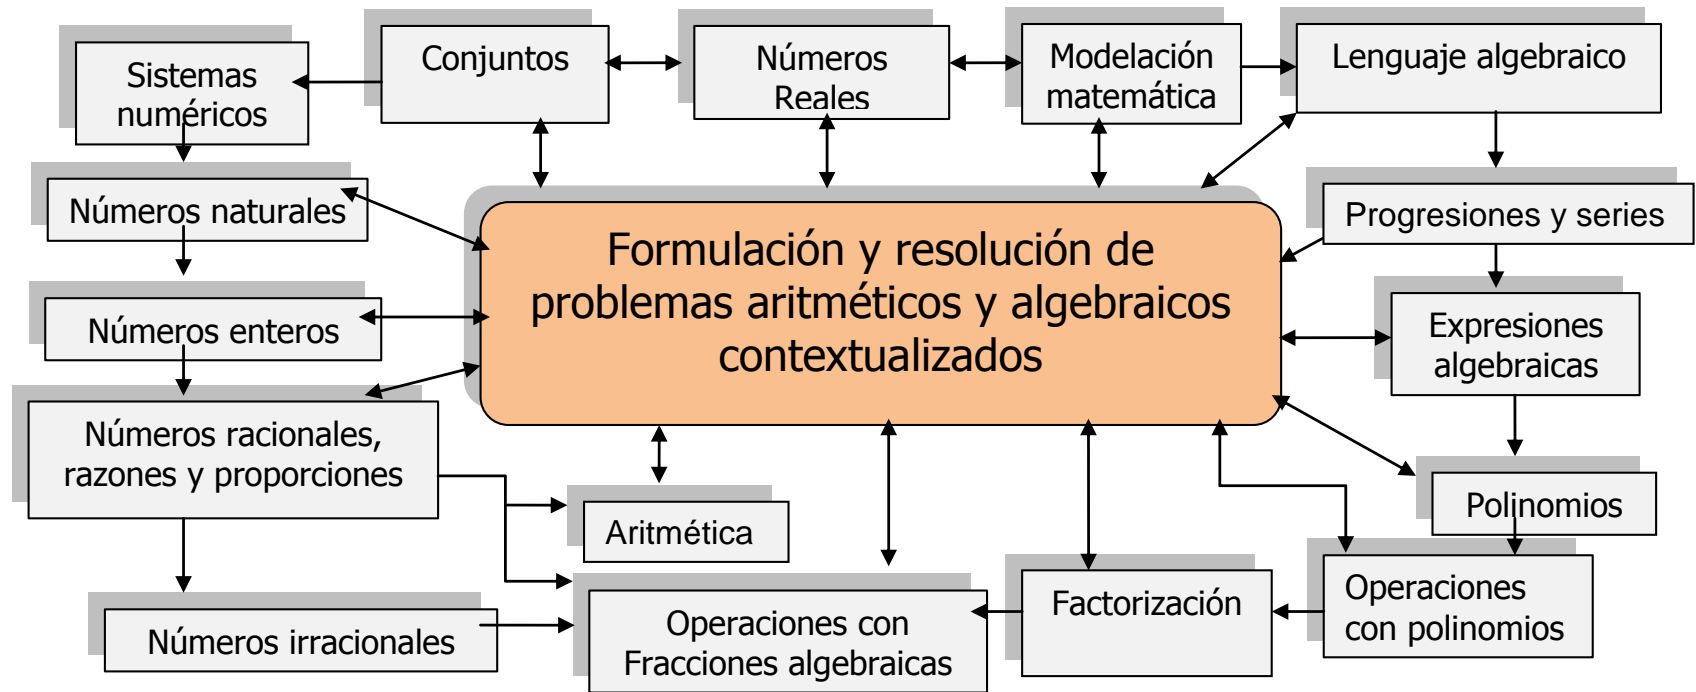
Sistemas numéricos

Conjuntos

Números Reales

Modelación matemática

Lenguaje algebraico

Números naturales

Progresiones y series

Formulación y resolución de problemas aritméticos y algebraicos contextualizados

Números enteros

Expresiones algebraicas

Números racionales, razones y proporciones

Polinomios

Aritmética

Factorización

Operaciones con polinomios

Números irracionales

Operaciones con Fracciones algebraicas